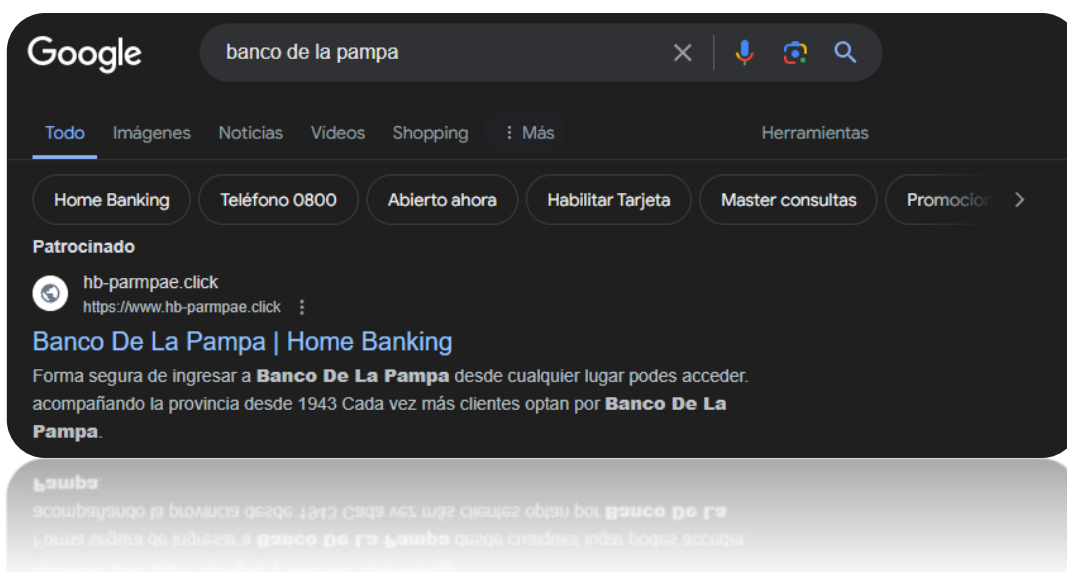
Google

banco de la pampa

Todo Imágenes Noticias Videos Shopping ⋮ Más Herramientas

Home Banking Teléfono 0800 Abierto ahora Habilitar Tarjeta Master consultas Promocion

Patrocinado

hb-parmpae.click
https://www.hb-parmpae.click

Banco De La Pampa | Home Banking

Forma segura de ingresar a Banco De La Pampa desde cualquier lugar podes acceder. acompañando la provincia desde 1943 Cada vez más clientes optan por Banco De La Pampa.